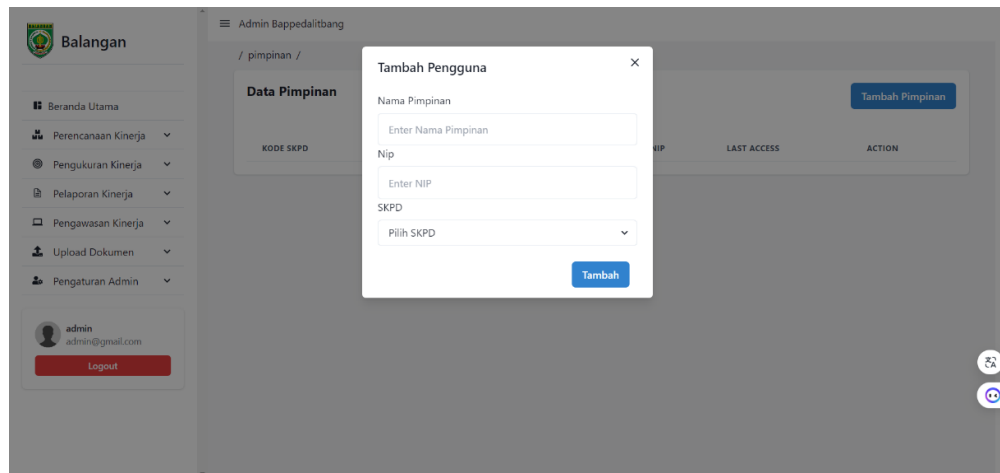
Balangan

Beranda Utama
Perencanaan Kinerja
Pengukuran Kinerja
Pelaporan Kinerja
Pengawasan Kinerja
Upload Dokumen
Pengaturan Admin

admin
admin@gmail.com
Logout

Admin Bappedalitbang

/ pimpinan /

Data Pimpinan

Tambah Pimpinan

KODE SKPD | NIP | LAST ACCESS | ACTION

Tambah Pengguna

Nama Pimpinan
Enter Nama Pimpinan
Nip
Enter NIP
SKPD
Pilih SKPD
Tambah